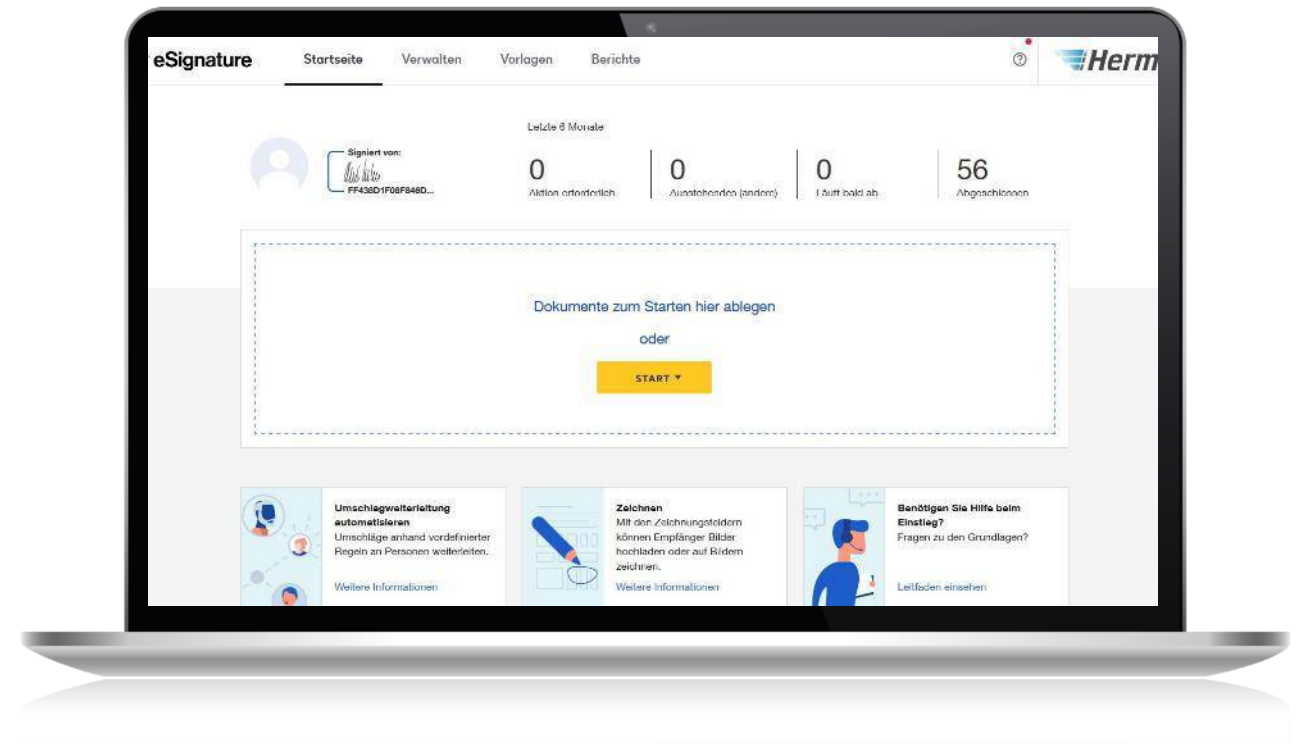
eSignature Startseite Verwalten Vorlagen Berichte

Herm

Signiert von:

FF438D1F08F848D...

Letzte 6 Monate

0
Aktion erforderlich

0
Ausstehend (andere)

0
Läuft bald ab

56
Abgeschlossen

Dokumente zum Starten hier ablegen

oder

START ▾

Umschlagweiterleitung automatisieren
Umschläge anhand vordefinierter Regeln an Personen weiterleiten.

Weitere Informationen

Zeichnen
Mit den Zeichnungsfeldern können Empfänger Bilder hochladen oder auf Bildern zeichnen.

Weitere Informationen

Benötigen Sie Hilfe beim Einstieg?
Fragen zu den Grundlagen?

Leitfaden einsehen